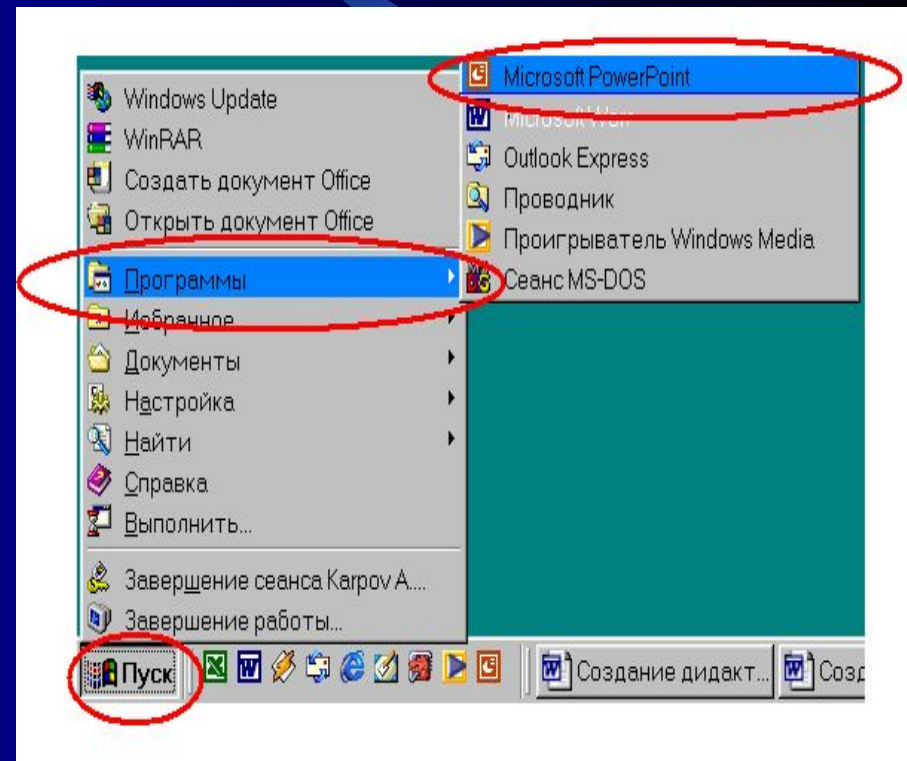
Microsoft PowerPoint
Microsoft Word
Outlook Express
Проводник
Проигрыватель Windows Media
Сеанс MS-DOS

Windows Update
WinRAR
Создать документ Office
Открыть документ Office
Программы
Избранное
Документы
Настройка
Найти
Справка
Выполнить...
Завершение сеанса Karpov A....
Завершение работы...

Пуск
Создание дидакт...
Созд